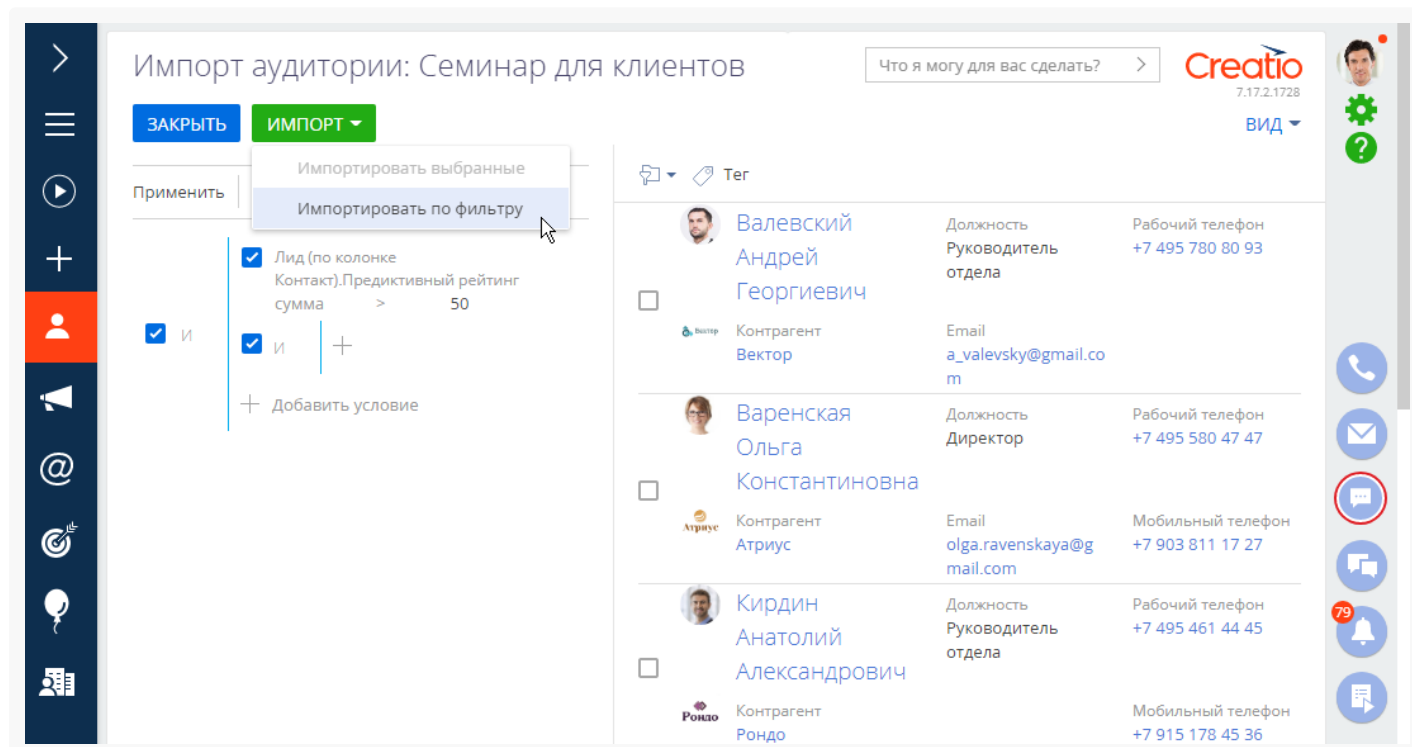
Импорт аудитории: Семинар для клиентов

Что я могу для вас сделать?

Creatio
7.17.2.1728

ЗАКРЫТЬ ИМПОРТ

Импортировать выбранные
Импортировать по фильтру

ВИД

Применить

Тег

Лид (по колонке Контакт).Предиктивный рейтинг сумма > 50

И

И

Добавить условие

Валевский Андрей Георгиевич
Должность
Руководитель отдела
Рабочий телефон
+7 495 780 80 93
Вектор
Контрагент
Вектор
Email
a_valevsky@gmail.com

Варенская Ольга Константиновна
Должность
Директор
Рабочий телефон
+7 495 580 47 47
Атриус
Контрагент
Атриус
Email
olga.ravenskaya@gmail.com
Мобильный телефон
+7 903 811 17 27

Кирдин Анатолий Александрович
Должность
Руководитель отдела
Рабочий телефон
+7 495 461 44 45
Рондо
Контрагент
Рондо
Мобильный телефон
+7 915 178 45 36

79